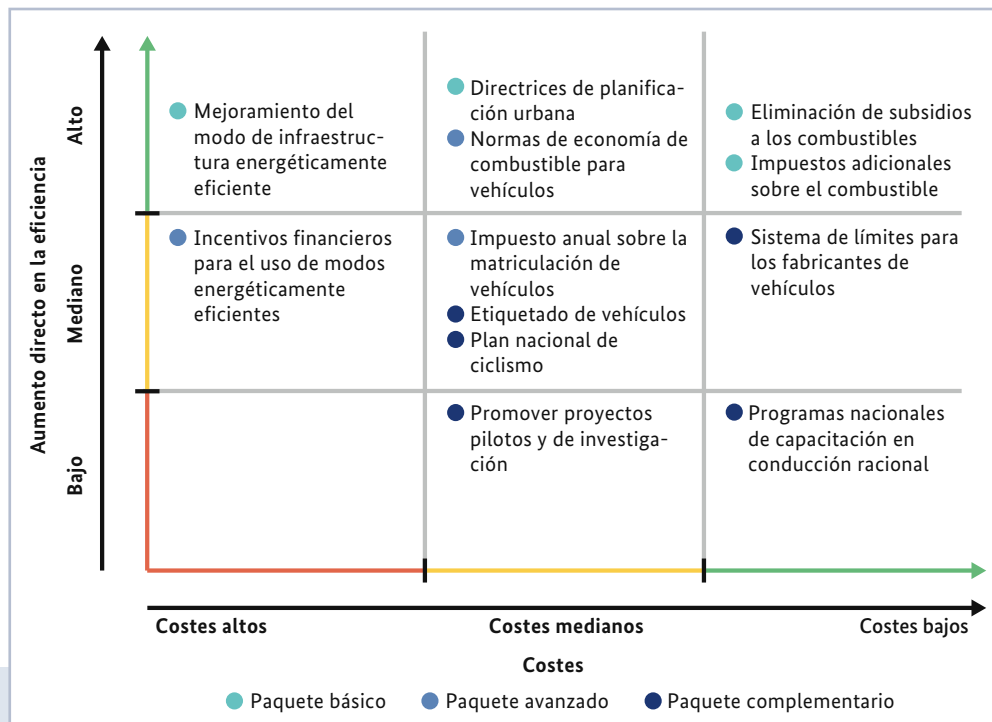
Aumento directo en la eficiencia

Alto

Mediano

Bajo

| | | |
|---|---|---|
| Mejoramiento del modo de infraestructura energéticamente eficiente | Directrices de planificación urbana<br>Normas de economía de combustible para vehículos | Eliminación de subsidios a los combustibles<br>Impuestos adicionales sobre el combustible |
| Incentivos financieros para el uso de modos energéticamente eficientes | Impuesto anual sobre la matriculación de vehículos<br>Etiquetado de vehículos<br>Plan nacional de ciclismo | Sistema de límites para los fabricantes de vehículos |
| | Promover proyectos pilotos y de investigación | Programas nacionales de capacitación en conducción racional |

Costes altos

Costes medianos

Costes bajos

Costes

Paquete básico

Paquete avanzado

Paquete complementario